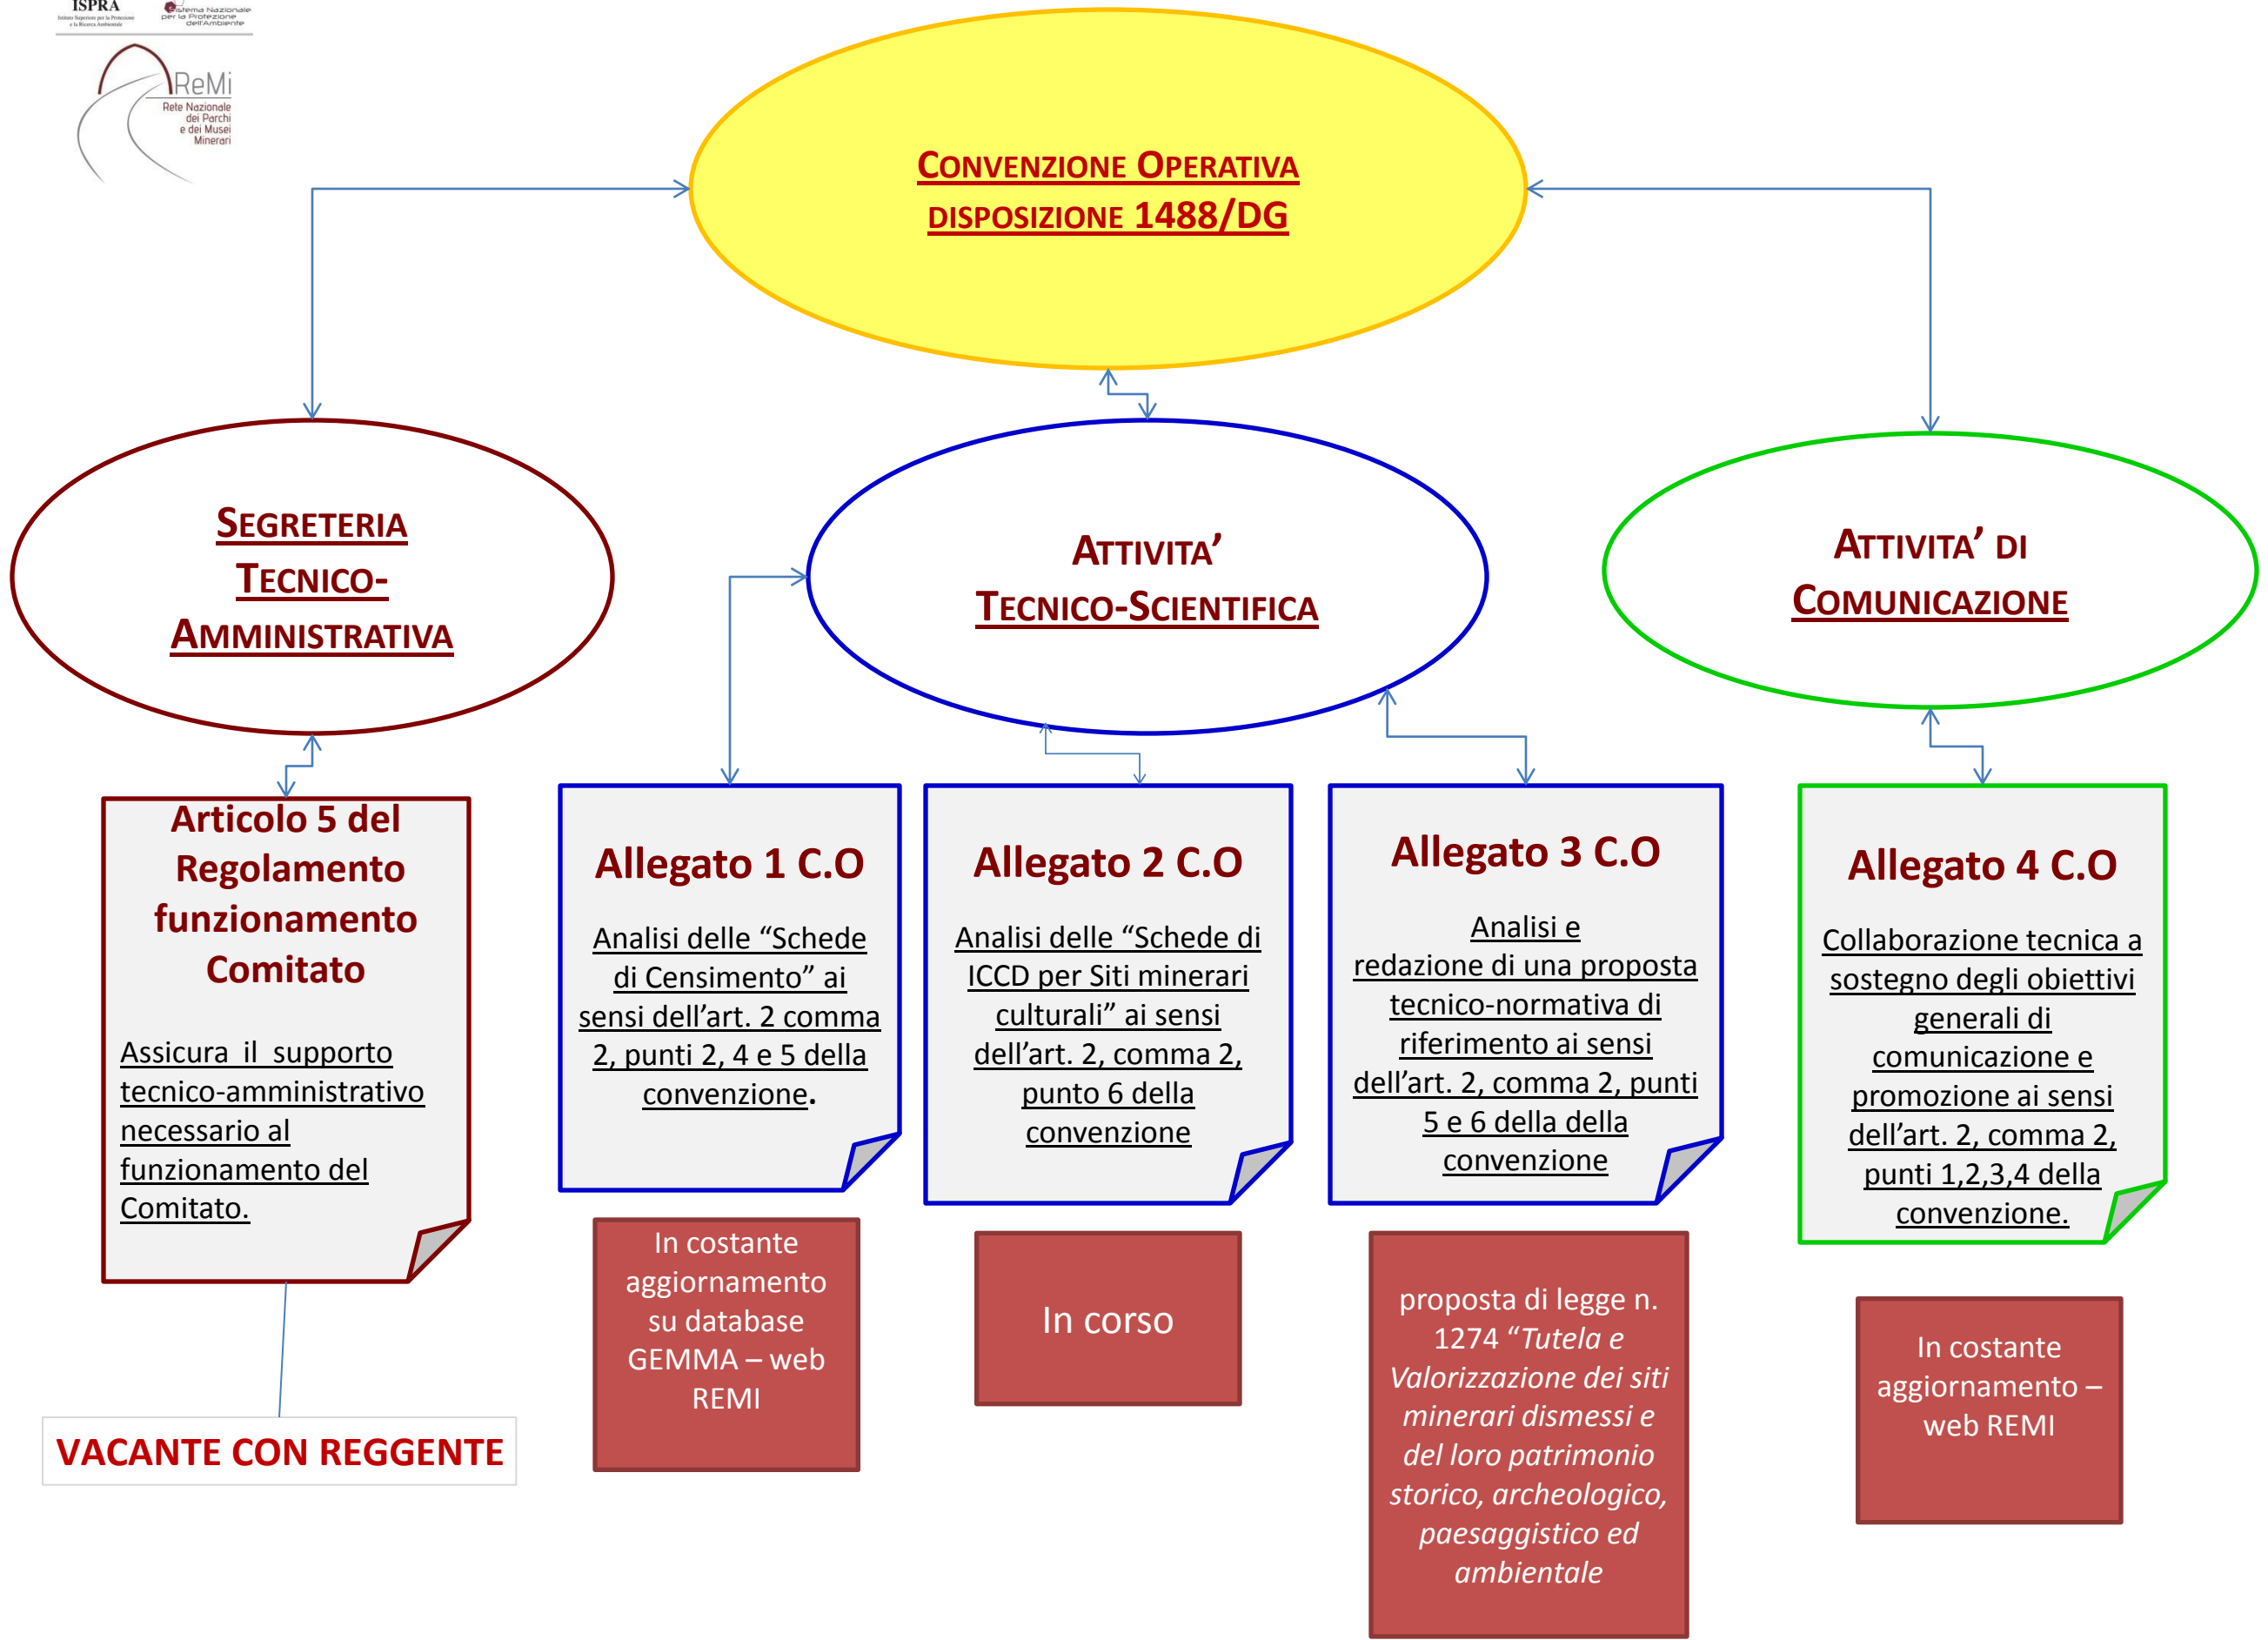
ISPRA
Istituto Superiore per la Protezione e la Ricerca Ambientale

Sistema Nazionale per la Protezione dell'Ambiente

ReMi
Rete Nazionale dei Parchi e dei Musei Minerari

CONVENZIONE OPERATIVA
DISPOSIZIONE 1488/DG

SEGRETERIA TECNICO-AMMINISTRATIVA

ATTIVITA' TECNICO-SCIENTIFICA

ATTIVITA' DI COMUNICAZIONE

Articolo 5 del Regolamento funzionamento Comitato

Assicura il supporto tecnico-amministrativo necessario al funzionamento del Comitato.

Allegato 1 C.O

Analisi delle "Schede di Censimento" ai sensi dell'art. 2 comma 2, punti 2, 4 e 5 della convenzione.

Allegato 2 C.O

Analisi delle "Schede di ICCD per Siti minerari culturali" ai sensi dell'art. 2, comma 2, punto 6 della convenzione

Allegato 3 C.O

Analisi e redazione di una proposta tecnico-normativa di riferimento ai sensi dell'art. 2, comma 2, punti 5 e 6 della della convenzione

Allegato 4 C.O

Collaborazione tecnica a sostegno degli obiettivi generali di comunicazione e promozione ai sensi dell'art. 2, comma 2, punti 1,2,3,4 della convenzione.

VACANTE CON REGGENTE

In costante aggiornamento su database GEMMA – web REMI

In corso

proposta di legge n. 1274 "Tutela e Valorizzazione dei siti minerari dismessi e del loro patrimonio storico, archeologico, paesaggistico ed ambientale

In costante aggiornamento – web REMI